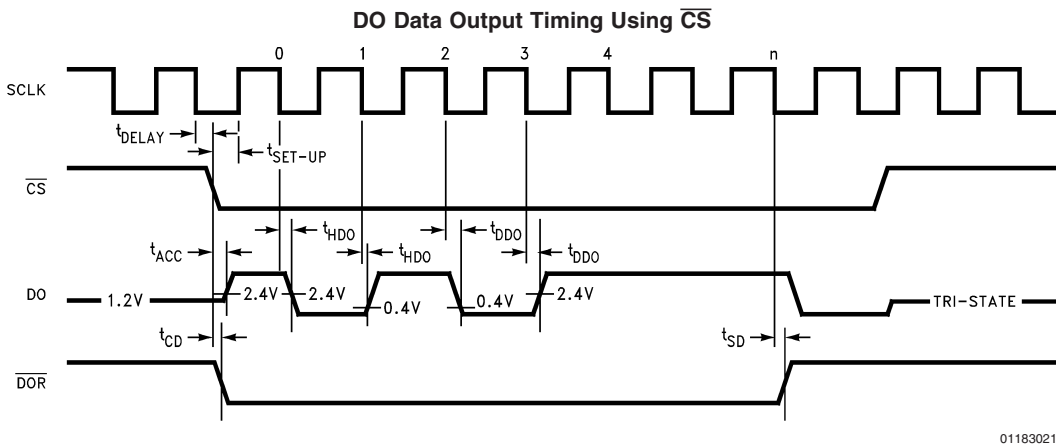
DO Data Output Timing Using $\overline{CS}$

0 1 2 3 4 n

SCLK

$t_{DELAY}$

$t_{SET-UP}$

$\overline{CS}$

$t_{HDO}$

$t_{HDO}$

$t_{DDO}$

$t_{DDO}$

$t_{ACC}$

DO

1.2V

2.4V

2.4V

0.4V

0.4V

2.4V

TRI-STATE

$t_{CD}$

$t_{SD}$

$\overline{DOR}$

01183021